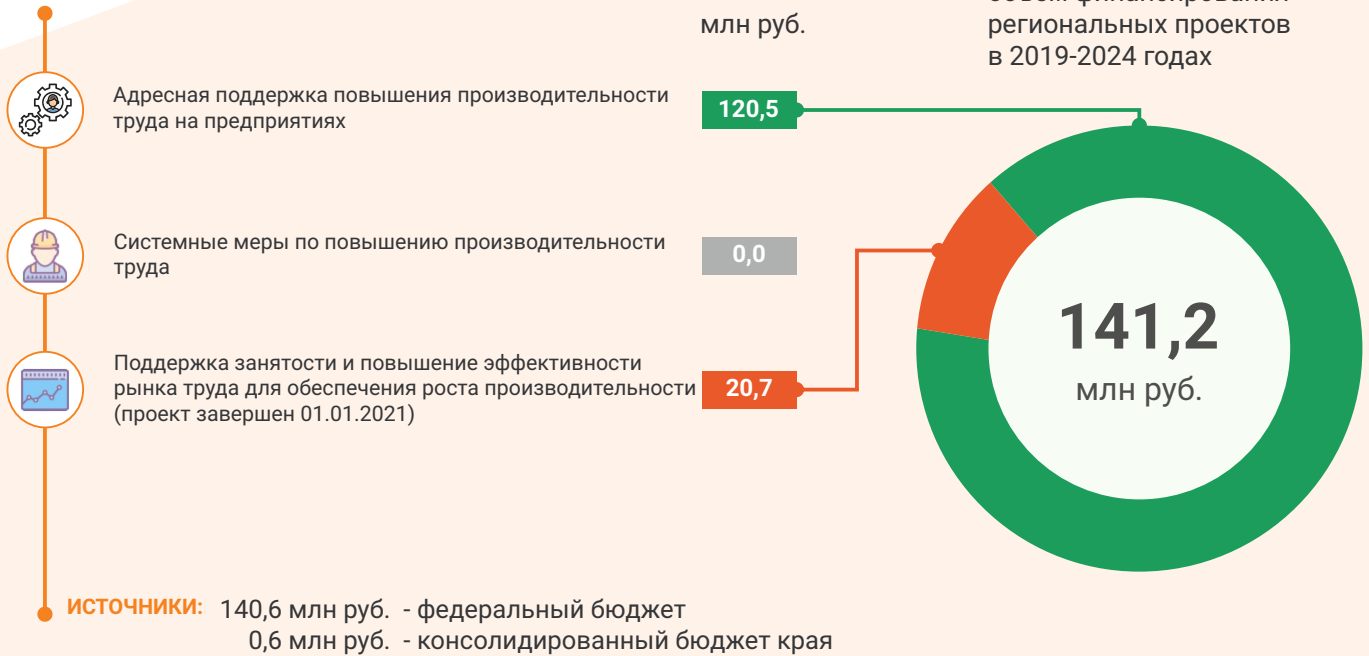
млн руб.

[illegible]
региональных проектов
в 2019-2024 годах

Адресная поддержка повышения производительности труда на предприятиях

120,5

Системные меры по повышению производительности труда

0,0

Поддержка занятости и повышение эффективности рынка труда для обеспечения роста производительности (проект завершен 01.01.2021)

20,7

141,2
млн руб.

ИСТОЧНИКИ: 140,6 млн руб. - федеральный бюджет
0,6 млн руб. - консолидированный бюджет края